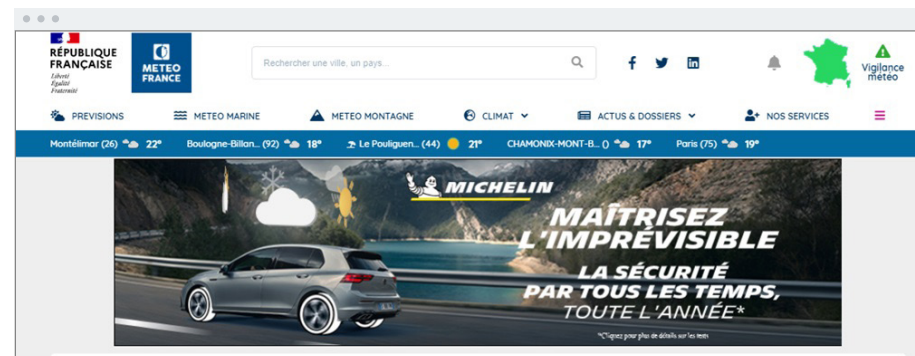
RÉPUBLIQUE FRANÇAISE
Liberté
Égalité
Fraternité

METEO FRANCE

Rechercher une ville, un pays...

Vigilance météo

PREVISIONS METEO MARINE METEO MONTAGNE CLIMAT ACTUS & DOSSIERS NOS SERVICES

Montélimar (26) 22° Boulogne-Billan... (92) 18° Le Pouliguen... (44) 21° CHAMONIX-MONT-B... () 17° Paris (75) 19°

MICHELIN

MAÎTRISEZ L'IMPRÉVISIBLE

LA SÉCURITÉ PAR TOUS LES TEMPS, TOUTE L'ANNÉE*

*Cliquez pour plus de détails sur les tests